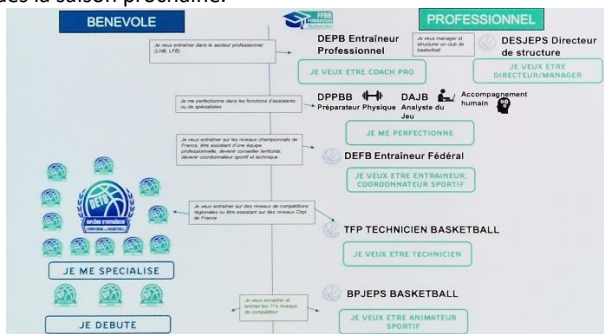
dès la saison prochaine.

BENEVOLE

PROFESSIONNEL

Je veux entraîner dans le secteur professionnel (LNB, LFB)

DEPB Entraîneur Professionnel

JE VEUX ETRE COACH PRO

Je veux manager et structurer un club de basketball

DESJEPS Directeur de structure

JE VEUX ETRE DIRECTEUR/MANAGER

Je me perfectionne dans les fonctions d'assistants ou de spécialistes

DPPBB Préparateur Physique

DAJB Analyste du Jeu

Accompagnement humain

JE ME PERFECTIONNE

Je veux entraîner sur les niveaux championnats de France, être assistant d'une équipe professionnelle, devenir conseiller territorial, devenir coordonnateur sportif et technique

DEFB Entraîneur Fédéral

JE VEUX ETRE ENTRAINEUR, COORDONNATEUR SPORTIF

Je veux entraîner sur des niveaux de compétitions régionales ou être assistant sur des niveaux Chpt de France

TFP TECHNICIEN BASKETBALL

JE VEUX ETRE TECHNICIEN

Je veux encadrer et animer les 1ers niveaux de compétition

BPJEPS BASKETBALL

JE VEUX ETRE ANIMATEUR SPORTIF

JE ME SPECIALISE

JE DEBUTE